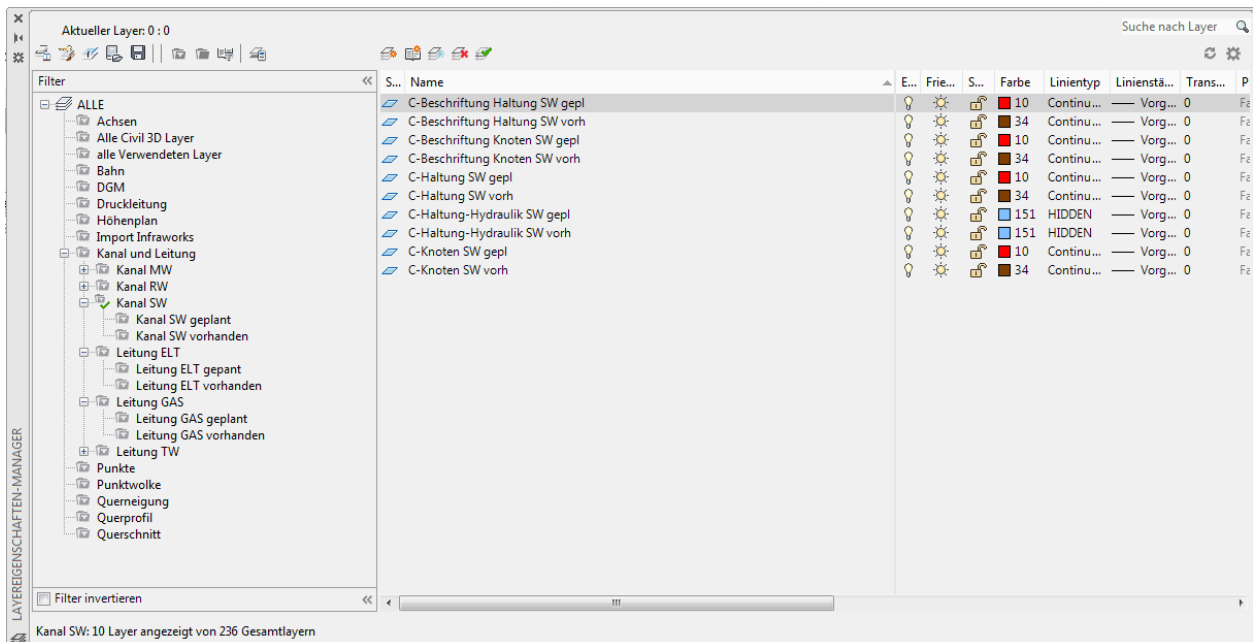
Aktueller Layer: 0 : 0

Suche nach Layer

Filter

ALLE
Achsen
Alle Civil 3D Layer
alle Verwendeten Layer
Bahn
DGM
Druckleitung
Höhenplan
Import Infraworks
Kanal und Leitung
Kanal MW
Kanal RW
Kanal SW
Kanal SW geplant
Kanal SW vorhanden
Leitung ELT
Leitung ELT gepant
Leitung ELT vorhanden
Leitung GAS
Leitung GAS geplant
Leitung GAS vorhanden
Leitung TW
Punkte
Punktwolke
Querneigung
Querprofil
Querschnitt

Filter invertieren

| S... | Name | E... | Frie... | S... | Farbe | Linientyp | Linienstä... | Trans... | P |
|---|---|---|---|---|---|---|---|---|---|
| | C-Beschriftung Haltung SW gepl | | | | 10 | Continu... | —— Vorg... | 0 | Fa |
| | C-Beschriftung Haltung SW vorh | | | | 34 | Continu... | —— Vorg... | 0 | Fa |
| | C-Beschriftung Knoten SW gepl | | | | 10 | Continu... | —— Vorg... | 0 | Fa |
| | C-Beschriftung Knoten SW vorh | | | | 34 | Continu... | —— Vorg... | 0 | Fa |
| | C-Haltung SW gepl | | | | 10 | Continu... | —— Vorg... | 0 | Fa |
| | C-Haltung SW vorh | | | | 34 | Continu... | —— Vorg... | 0 | Fa |
| | C-Haltung-Hydraulik SW gepl | | | | 151 | HIDDEN | —— Vorg... | 0 | Fa |
| | C-Haltung-Hydraulik SW vorh | | | | 151 | HIDDEN | —— Vorg... | 0 | Fa |
| | C-Knoten SW gepl | | | | 10 | Continu... | —— Vorg... | 0 | Fa |
| | C-Knoten SW vorh | | | | 34 | Continu... | —— Vorg... | 0 | Fa |

LAYEREIGENSCHAFTEN-MANAGER

Kanal SW: 10 Layer angezeigt von 236 Gesamtlayern